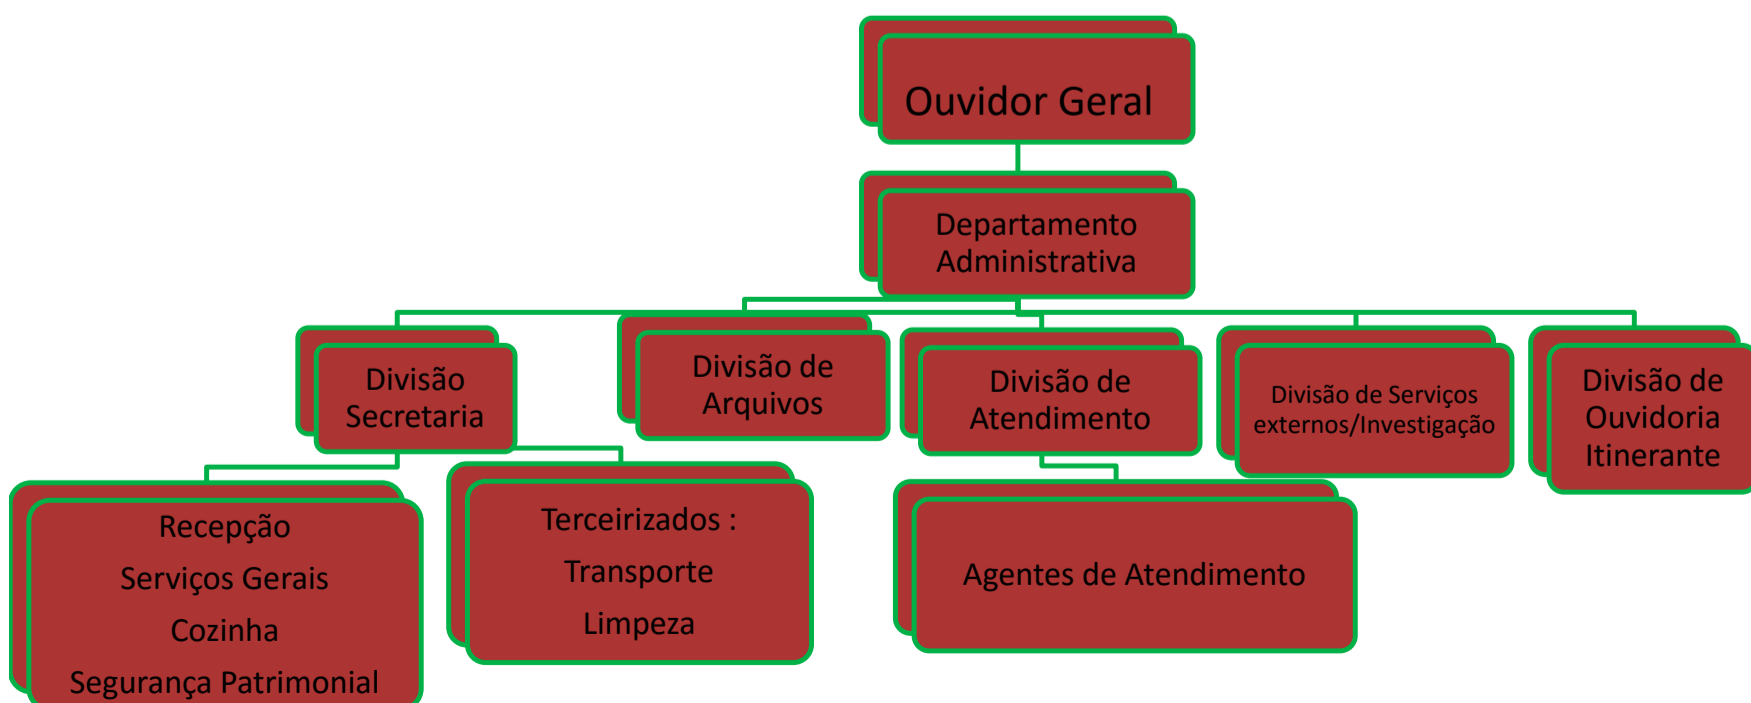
Ouvidor Geral

Departamento Administrativa

Divisão Secretaria

Divisão de Arquivos

Divisão de Atendimento

Divisão de Serviços externos/Investigação

Divisão de Ouvidoria Itinerante

Recepção
Serviços Gerais
Cozinha
Segurança Patrimonial

Terceirizados :
Transporte
Limpeza

Agentes de Atendimento